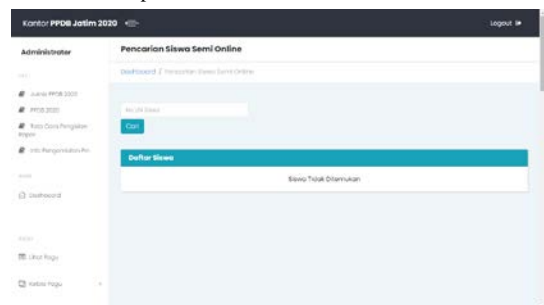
Kantor PPDB Jatim 2020

Logout

Administrator

Juknis PPDB 2020

PPDB 2020

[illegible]

Info Pengumuman

Dashboard

Urut Pagu

Kelola Pagu

Pencarian Siswa Semi Online

Dashboard / Pencarian Siswa Semi Online

No UN Siswa

Cari

Daftar Siswa

Siswa Tidak Ditemukan